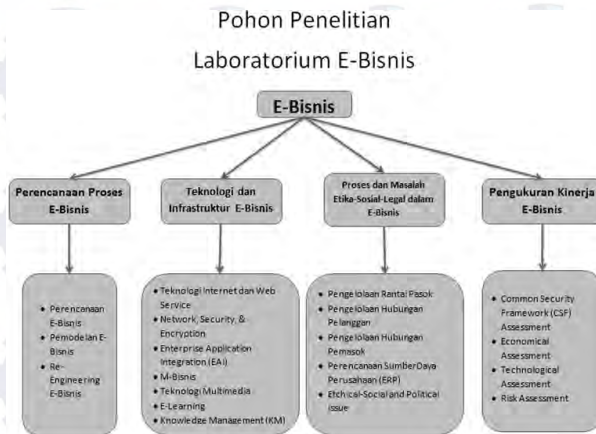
Pohon Penelitian

Laboratorium E-Bisnis

E-Bisnis

Perencanaan Proses E-Bisnis

Teknologi dan Infrastruktur E-Bisnis

Proses dan Masalah Etika-Sosial-Legal dalam E-Bisnis

Pengukuran Kinerja E-Bisnis

- Perencanaan E-Bisnis
- Pemodelan E-Bisnis
- Re-Engineering E-Bisnis

- Teknologi Internet dan Web Service
- Network, Security, & Encryption
- Enterprise Application Integration (EAI)
- M-Bisnis
- Teknologi Multimedia
- E-Learning
- Knowledge Management (KM)

- Pengelolaan Rantai Pasok
- Pengelolaan Hubungan Pelanggan
- Pengelolaan Hubungan Pemasok
- Perencanaan SumberDaya Perusahaan (ERP)
- Ethical-Social and Political Issue

- Common Security Framework (CSF) Assessment
- Economical Assessment
- Technological Assessment
- Risk Assessment